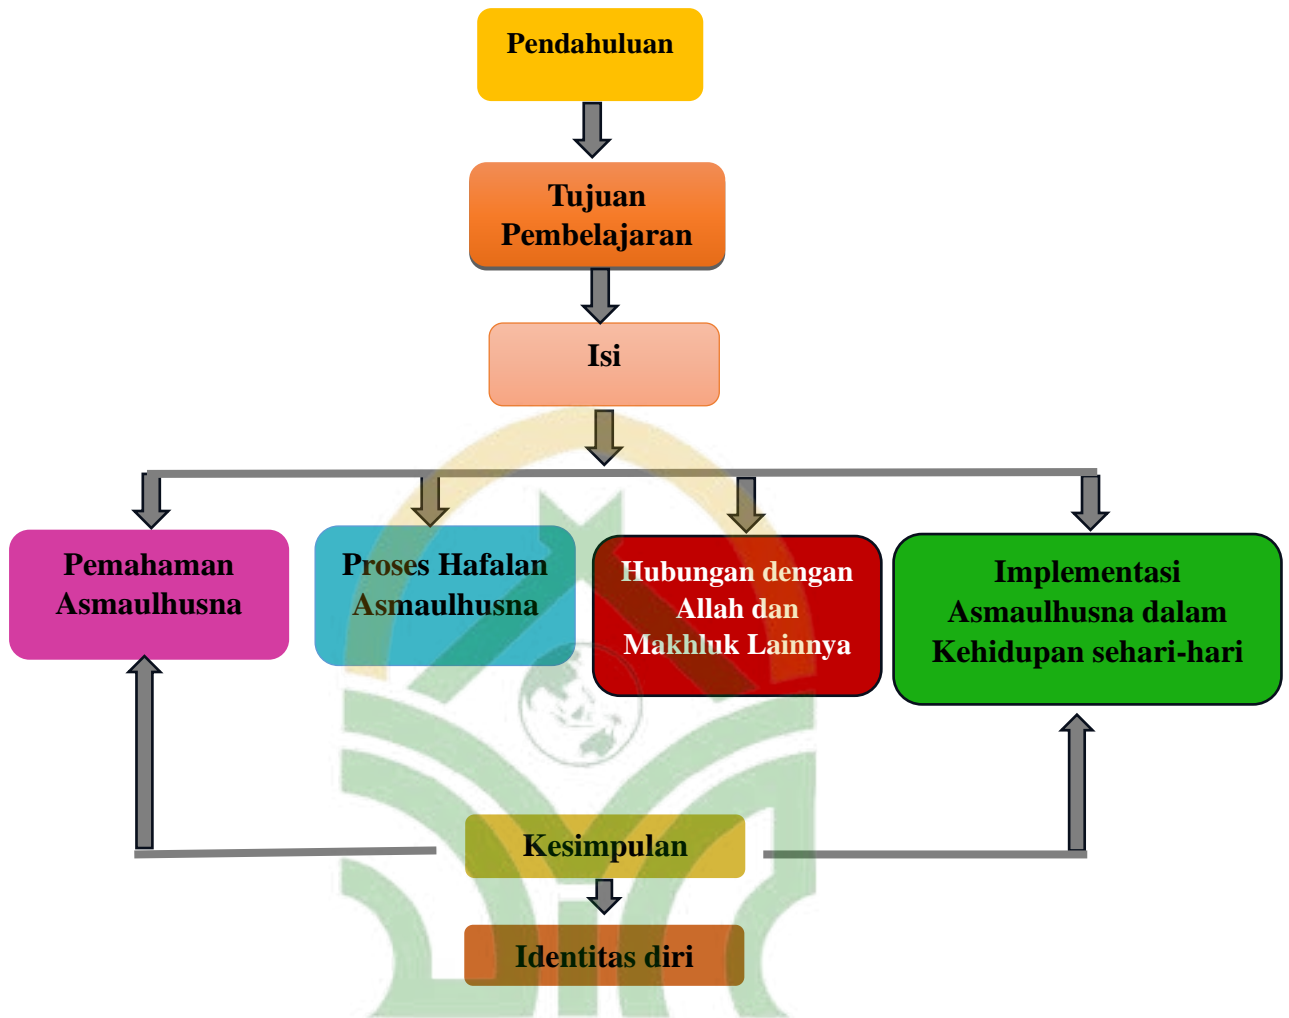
Pendahuluan

Tujuan Pembelajaran

Isi

Pemahaman Asmaulhusna

Proses Hafalan Asmaulhusna

Hubungan dengan Allah dan Makhluk Lainnya

Implementasi Asmaulhusna dalam Kehidupan sehari-hari

Kesimpulan

Identitas diri